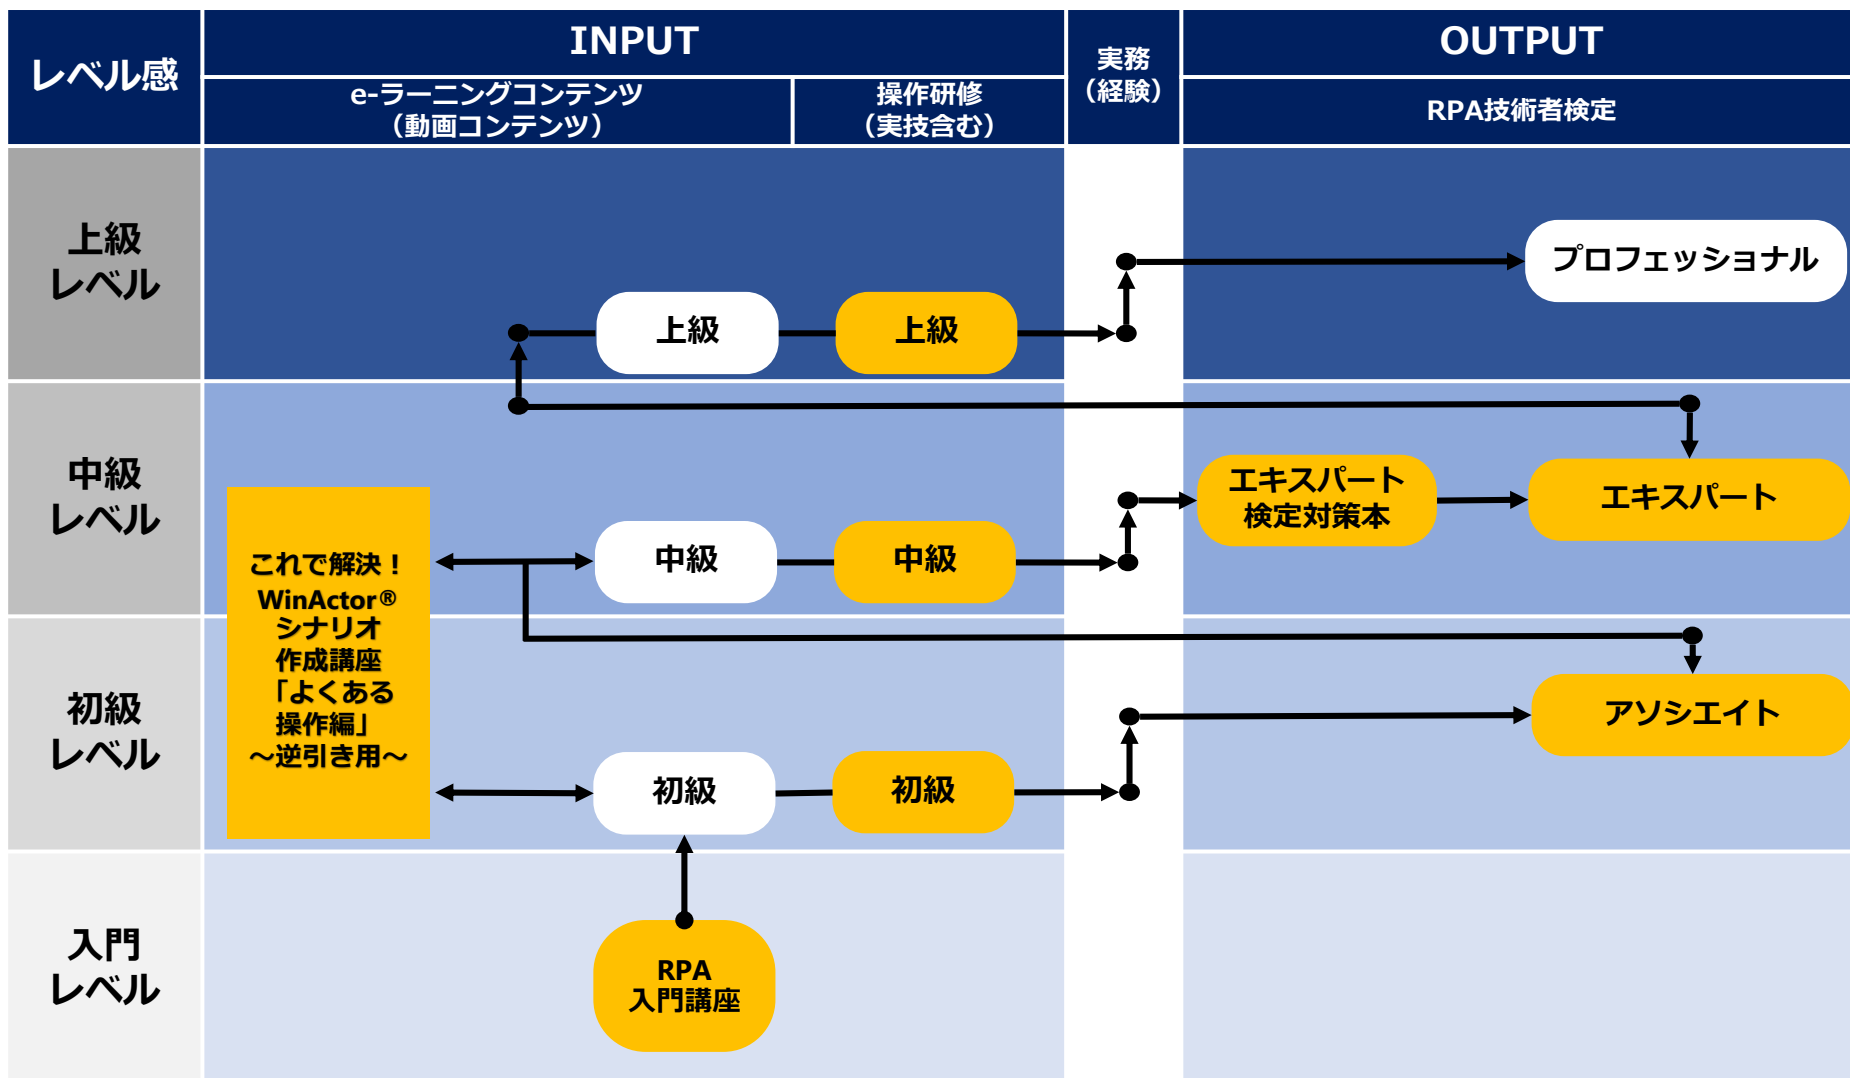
レベル感

INPUT

e-ラーニングコンテンツ（動画コンテンツ）

操作研修（実技含む）

実務（経験）

OUTPUT

RPA技術者検定

上級レベル

上級

上級

プロフェッショナル

中級レベル

これで解決！WinActor®シナリオ作成講座「よくある操作編」～逆引き用～

中級

中級

エキスパート検定対策本

エキスパート

初級レベル

初級

初級

アソシエイト

入門レベル

RPA入門講座